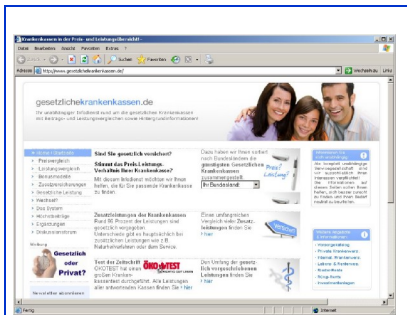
Krankenkassen in der Preis- und Leistungsübersicht

Datei Bearbeiten Ansicht Favoriten Extras ?

Suchen Favoriten

Adresse http://www.gesetzlichekrankenkassen.de/ Wechseln zu Links

gesetzlichekrankenkassen.de

Sind Sie gesetzlich versichert?

Stimmt das Preis-Leistungs-Verhältnis Ihrer Krankenkasse?

Mit diesem Infodienst möchten wir Ihnen helfen, die für Sie passende Krankenkasse zu finden.

Dass haben wir Ihnen sofort nach Bundesländern die günstigsten Gesetzlichen Krankenkassen zusammengestellt.

Ihr Bundesland

Zusatzleistungen der Krankenkassen

Rund 90 Prozent der Leistungen sind gesetzlich vorgegeben. Unterschiede gibt es hauptsächlich bei zusätzlichen Leistungen wie z.B. Naturheilverfahren oder dem Service.

Einen umfangreichen Vergleich vieler Zusatzleistungen finden Sie > hier

Test der Zeitschrift ÖKOTEST

Test der Zeitschrift ÖKOTEST hat unsere großen Krankenkassen durchgeprüft. Alle Leistungen aller untersuchten Kassen finden Sie > hier

Den Vertrag der gesetzlichen Krankenkassen Leistungen finden Sie > hier

Gesetzlich oder Privat?

Fertig Internet